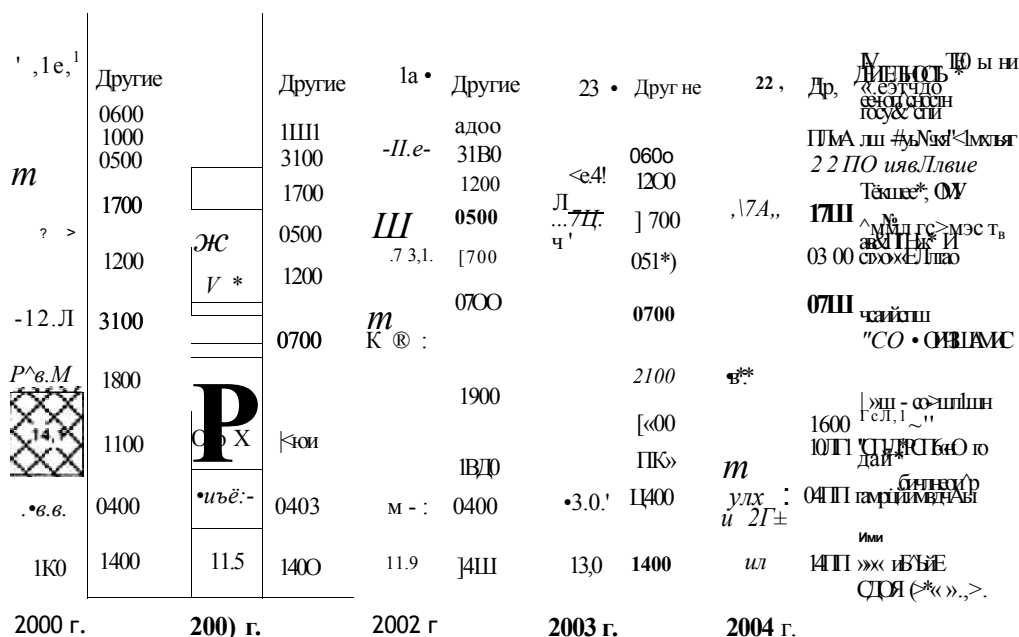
' ,1е,¹

Другие
0600
1000
0500
1700
1200
3100
1800
1100
0400
1400

Другие
1Ш1
3100
1700
0500
1200
0700
|<юи
0403
14ОО

1а •
Другие
адоо
31В0
1200
0500
[700
07ОО
1900
1ВД0
0400
]4Ш

23 • Друг не
060о
1200
] 700
051*)
0700
2100
[«00
ПК»
Ц400
1400

22 ,
Др,
ПЛмА лш
2 2 ПО ияв Лвие
Тёкшее*, ОМУ
17Ш
03 00
07Ш
"СО • ОРЗШАМС
1600
10ЛП
04ПП
Ими
14ПП

т
? >
-12.Л
Р^в.М
.•в.в.
1К0

ж
V *
Р
•иъё:-
11.5

-II.е-
Ш
.7 3,1.
т
К ® :
м - :
11.9

<е.4!
Л
...7Ц.
ч'
•3.0.'
13,0

,\7А,,
•в**
т
улх
и 2Г±
ил

2000 г.
200) г.
2002 г
2003 г.
2004 г.